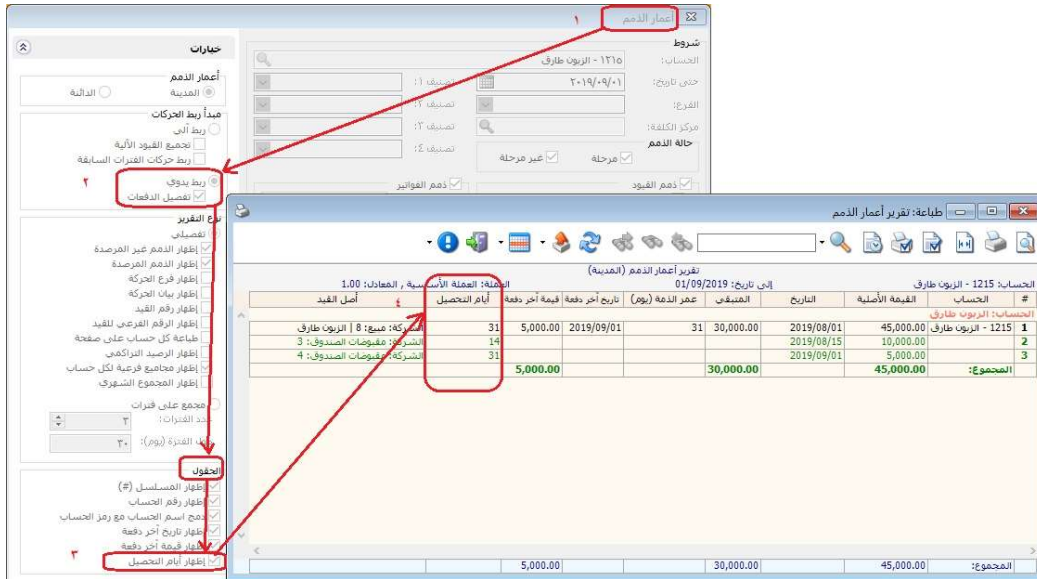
أعمار الذمم
١

خيارات

أعمار الذمم
المدينة
الدائنة

مبدأ ربط الحركات
ربط آلي
تجميع القيود الآلية
ربط حركات الفترات السابقة
ربط يدوي
تفصيل الدفعات
٢

نوع التقرير
تفصيلي
إظهار الذمم غير المرصدة
إظهار الذمم المرصدة
إظهار فرع الحركة
إظهار بيان الحركة
إظهار رقم القيد
إظهار الرقم الفرعي للقيد
طباعة كل حساب على صفحة
إظهار الرصيد التراكمي
إظهار مجاميع فرعية لكل حساب
إظهار المجموع الشهري

مجمع على فترات
عدد الفترات: ٣
طول الفترة (يوم): ٣٠

الحقول
إظهار المسلسل (#)
إظهار رقم الحساب
دمج اسم الحساب مع رمز الحساب
إظهار تاريخ آخر دفعة
إظهار قيمة آخر دفعة
إظهار أيام التحصيل
٣

شروط
الحساب: ١٢١٥ - الزبون طارق
حتى تاريخ: ٢٠١٩/٠٩/٠١
الفرع:
مركز الكلفة:
تصنيف ١:
تصنيف ٢:
تصنيف ٣:
تصنيف ٤:
حالة الذمم
مرحلة
غير مرحلة
ذمم القيود
ذمم الفواتير

طباعة: تقرير أعمار الذمم

تقرير أعمار الذمم (المدينة)
الحساب: 1215 - الزبون طارق
إلى تاريخ: 01/09/2019
العملة: العملة الأساسية , المعادل: 1.00

| # | الحساب | القيمة الأصلية | التاريخ | المتبقي | عمر الذمة (يوم) | تاريخ آخر دفعة | قيمة آخر دفعة | أيام التحصيل | أصل القيد |
|---|---|---|---|---|---|---|---|---|---|
| الحساب: الزبون طارق | | | | | | | | | |
| 1 | 1215 - الزبون طارق | 45,000.00 | 2019/08/01 | 30,000.00 | 31 | 2019/09/01 | 5,000.00 | 31 | الشركة: مبيع: 8 \| الزبون طارق |
| 2 | | 10,000.00 | 2019/08/15 | | | | | 14 | الشركة: مقبوضات الصندوق: 3 |
| 3 | | 5,000.00 | 2019/09/01 | | | | | 31 | الشركة: مقبوضات الصندوق: 4 |
| | المجموع: | 45,000.00 | | 30,000.00 | | | 5,000.00 | | |

٤

المجموع: 45,000.00 30,000.00 5,000.00